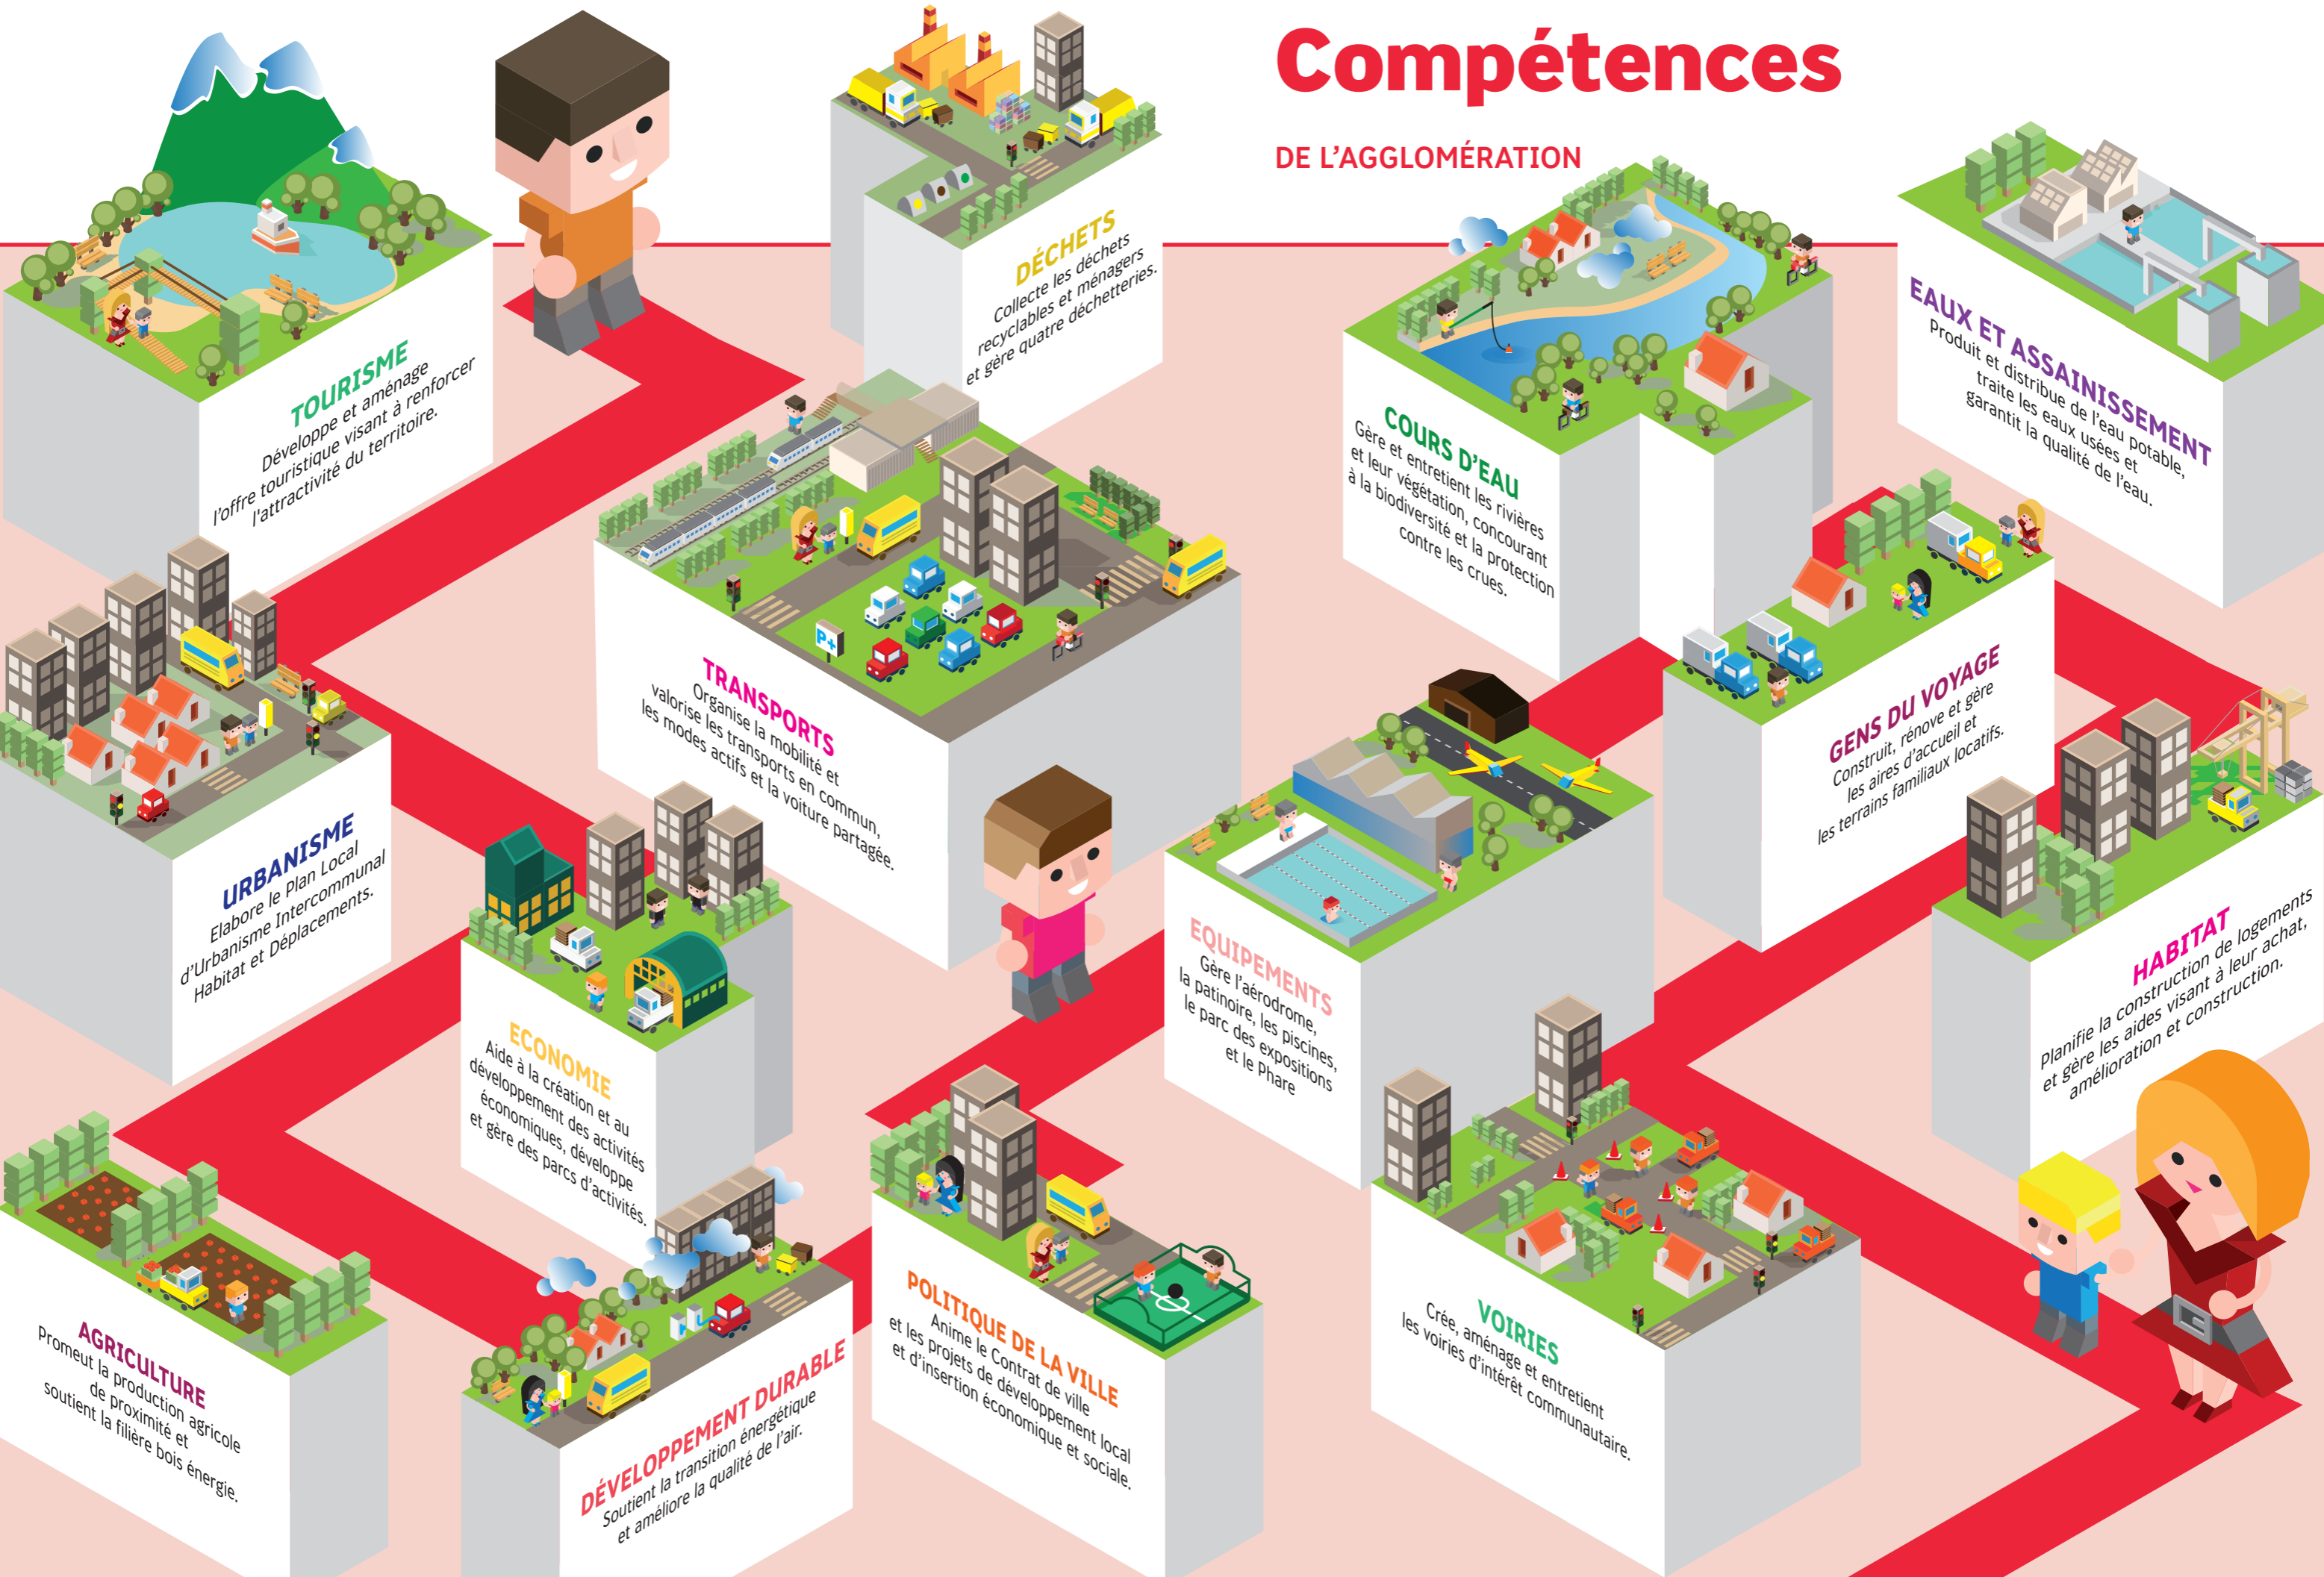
Compétences

DE L'AGGLOMÉRATION

TOURISME
Développe et aménage l'offre touristique visant à renforcer l'attractivité du territoire.

DÉCHETS
Collecte les déchets recyclables et ménagers et gère quatre déchetteries.

COURS D'EAU
Gère et entretient les rivières et leur végétation, concourant à la biodiversité et la protection contre les crues.

EAUX ET ASSAINISSEMENT
Produit et distribue de l'eau potable, traite les eaux usées et garantit la qualité de l'eau.

TRANSPORTS
Organise la mobilité et valorise les transports en commun, les modes actifs et la voiture partagée.

P+

URBANISME
Elabore le Plan Local d'Urbanisme Intercommunal Habitat et Déplacements.

GENS DU VOYAGE
Construit, rénove et gère les aires d'accueil et les terrains familiaux locatifs.

ECONOMIE
Aide à la création et au développement des activités économiques, développe et gère des parcs d'activités.

EQUIPEMENTS
Gère l'aérodrome, la patinoire, les piscines, le parc des expositions et le Phare

HABITAT
Planifie la construction de logements et gère les aides visant à leur achat, amélioration et construction.

AGRICULTURE
Promeut la production agricole de proximité et soutient la filière bois énergie.

DÉVELOPPEMENT DURABLE
Soutient la transition énergétique et améliore la qualité de l'air.

POLITIQUE DE LA VILLE
Anime le Contrat de ville et les projets de développement local et d'insertion économique et sociale.

VOIRIES
Crée, aménage et entretient les voiries d'intérêt communautaire.